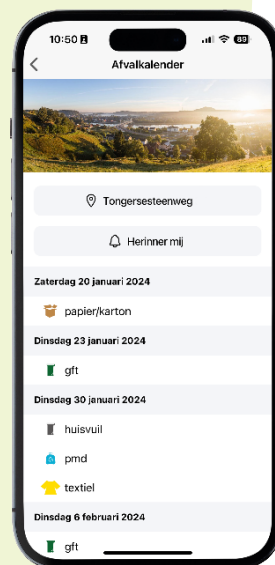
10:50

89

Afvalkalender

Tongersesteenweg

Herinner mij

Zaterdag 20 januari 2024

papier/karton

Dinsdag 23 januari 2024

gft

Dinsdag 30 januari 2024

huisvuil

pmd

textiel

Dinsdag 6 februari 2024

gft